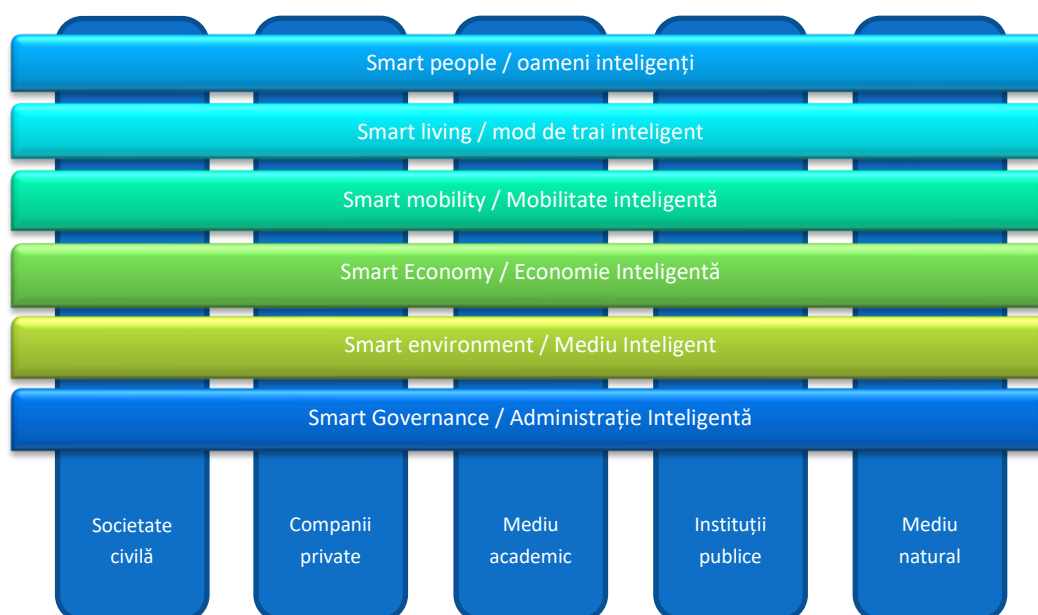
Smart people / oameni inteligenți

Smart living / mod de trai inteligent

Smart mobility / Mobilitate inteligentă

Smart Economy / Economie Inteligentă

Smart environment / Mediu Inteligent

Smart Governance / Administrație Inteligentă

Societate civilă

Companii private

Mediu academic

Instituții publice

Mediu natural